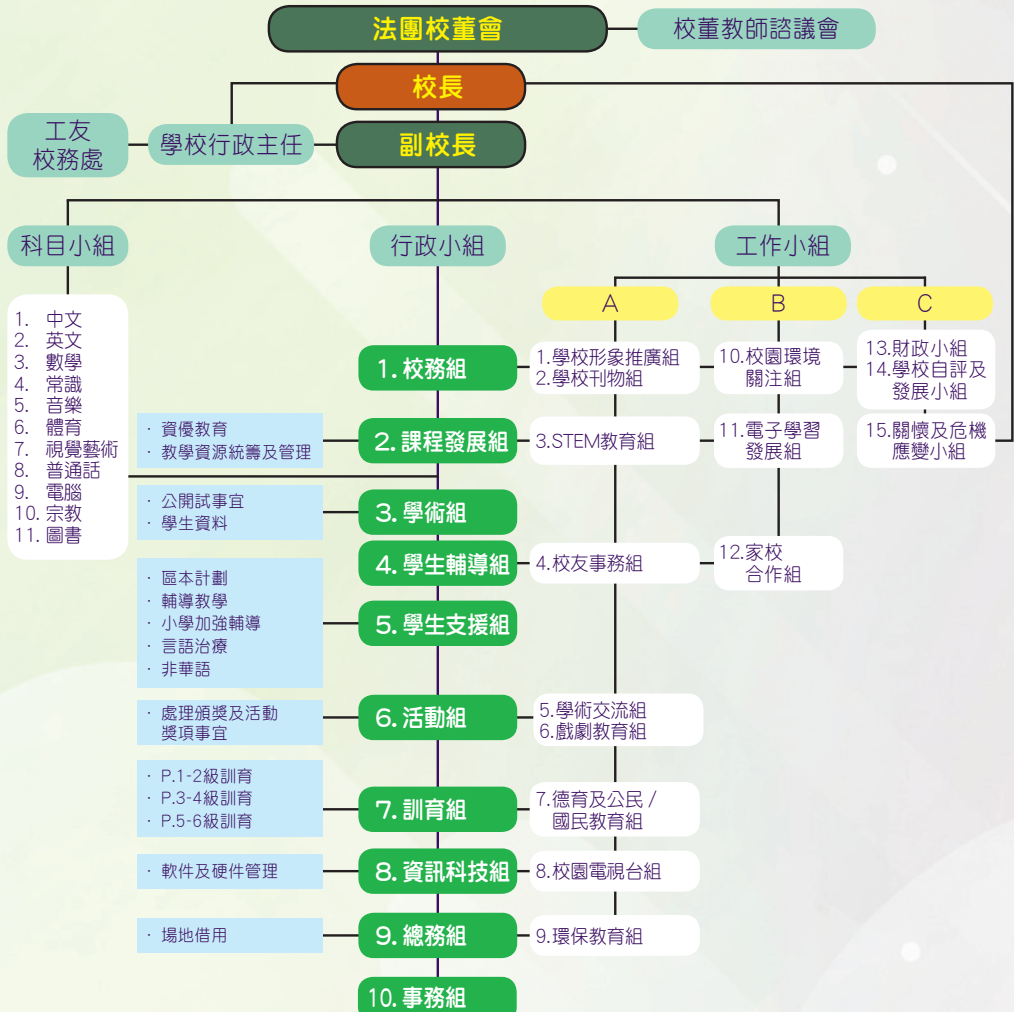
法團校董會

校董教師諮議會

校長

工友
校務處

學校行政主任

副校長

科目小組

行政小組

工作小組

1. 中文
2. 英文
3. 數學
4. 常識
5. 音樂
6. 體育
7. 視覺藝術
8. 普通話
9. 電腦
10. 宗教
11. 圖書

A

B

C

1. 校務組

1.學校形象推廣組
2.學校刊物組

10.校園環境關注組

13.財政小組
14.學校自評及發展小組

· 資優教育
· 教學資源統籌及管理

2. 課程發展組

3.STEM教育組

11.電子學習發展組

15.關懷及危機應變小組

· 公開試事宜
· 學生資料

3. 學術組

4. 學生輔導組

4.校友事務組

12.家校合作組

· 區本計劃
· 輔導教學
· 小學加強輔導
· 言語治療
· 非華語

5. 學生支援組

· 處理頒獎及活動獎項事宜

6. 活動組

5.學術交流組
6.戲劇教育組

· P.1-2級訓育
· P.3-4級訓育
· P.5-6級訓育

7. 訓育組

7.德育及公民 / 國民教育組

· 軟件及硬件管理

8. 資訊科技組

8.校園電視台組

· 場地借用

9. 總務組

9.環保教育組

10. 事務組